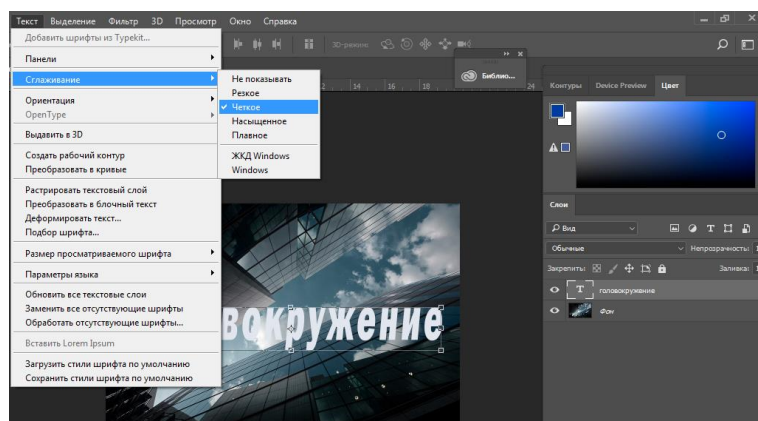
Текст Выделение Фильтр 3D Просмотр Окно Справка

Добавить шрифты из Typekit...

Панели

Сглаживание

Ориентация
OpenType

Выдавить в 3D

Создать рабочий контур
Преобразовать в кривые

Растрировать текстовый слой
Преобразовать в блочный текст
Деформировать текст...
Подбор шрифта...

Размер просматриваемого шрифта

Параметры языка

Обновить все текстовые слои
Заменить все отсутствующие шрифты
Обработать отсутствующие шрифты...

Вставить Lorem Ipsum

Загрузить стили шрифта по умолчанию
Сохранить стили шрифта по умолчанию

Не показывать
Резкое
✔ Четкое
Насыщенное
Плавное

ЖКД Windows
Windows

3D-режим:

Библио...

14 16 18 24

Контуры Device Preview Цвет

Слои

Вид

Обычные Непрозрачность: 1

Закрепить: Заливка: 1

T головокружение

Фон

вокружение